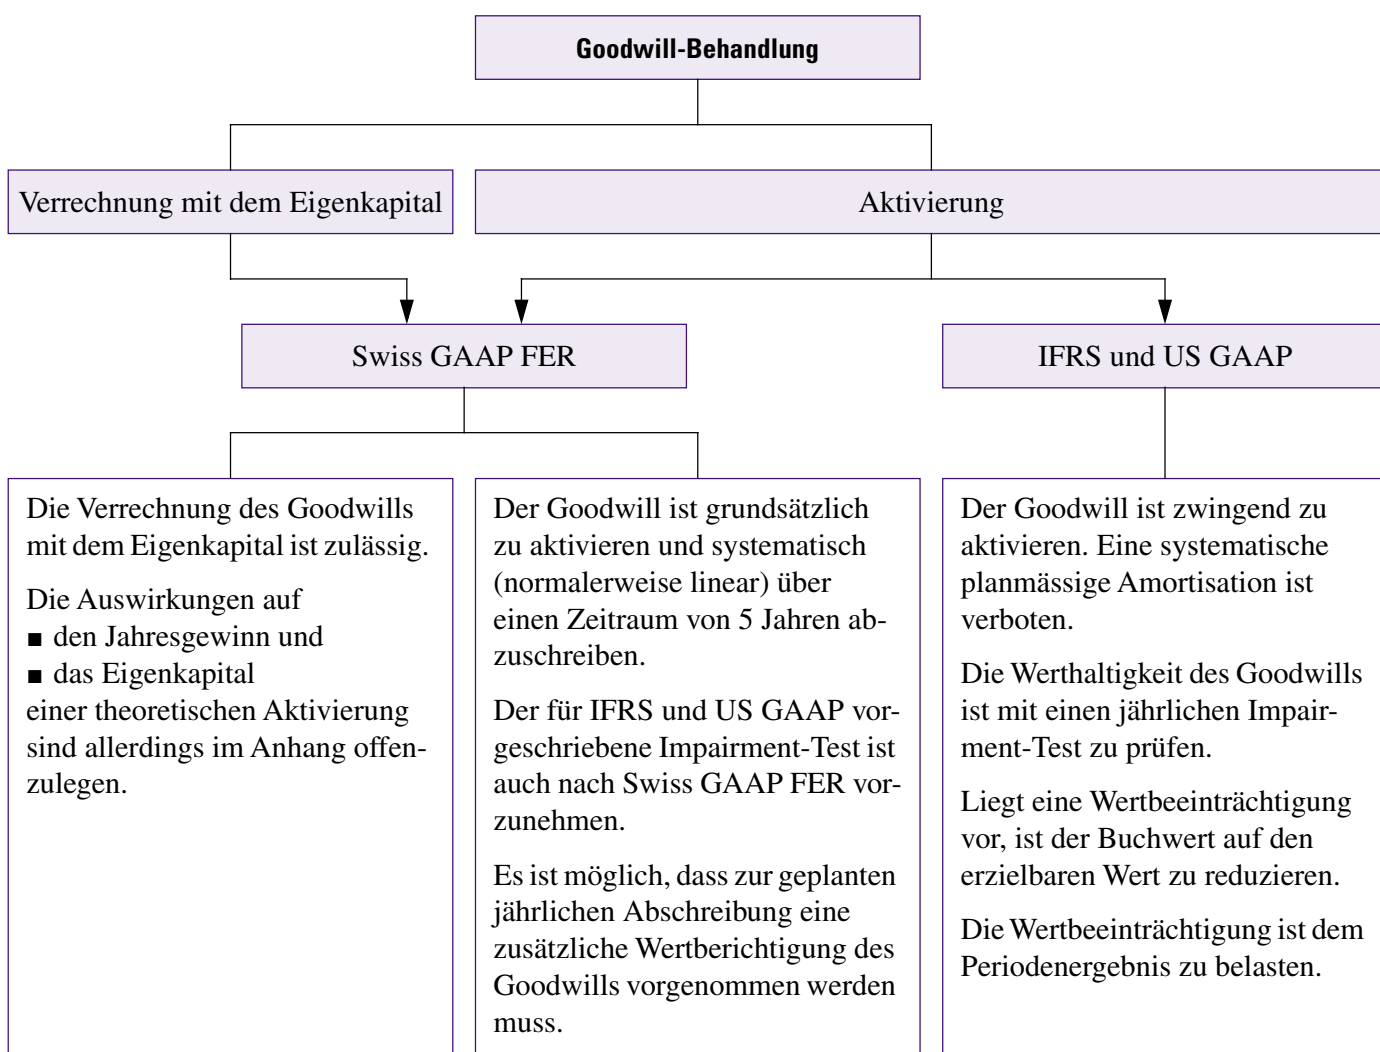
Goodwill-Behandlung

Verrechnung mit dem Eigenkapital

Aktivierung

Swiss GAAP FER

IFRS und US GAAP

Die Verrechnung des Goodwills mit dem Eigenkapital ist zulässig.

Die Auswirkungen auf
■ den Jahresgewinn und
■ das Eigenkapital
einer theoretischen Aktivierung sind allerdings im Anhang offenzulegen.

Der Goodwill ist grundsätzlich zu aktivieren und systematisch (normalerweise linear) über einen Zeitraum von 5 Jahren abzuschreiben.

Der für IFRS und US GAAP vorgeschriebene Impairment-Test ist auch nach Swiss GAAP FER vorzunehmen.

Es ist möglich, dass zur geplanten jährlichen Abschreibung eine zusätzliche Wertberichtigung des Goodwills vorgenommen werden muss.

Der Goodwill ist zwingend zu aktivieren. Eine systematische planmässige Amortisation ist verboten.

Die Werthaltigkeit des Goodwills ist mit einen jährlichen Impairment-Test zu prüfen.

Liegt eine Wertbeeinträchtigung vor, ist der Buchwert auf den erzielbaren Wert zu reduzieren.

Die Wertbeeinträchtigung ist dem Periodenergebnis zu belasten.